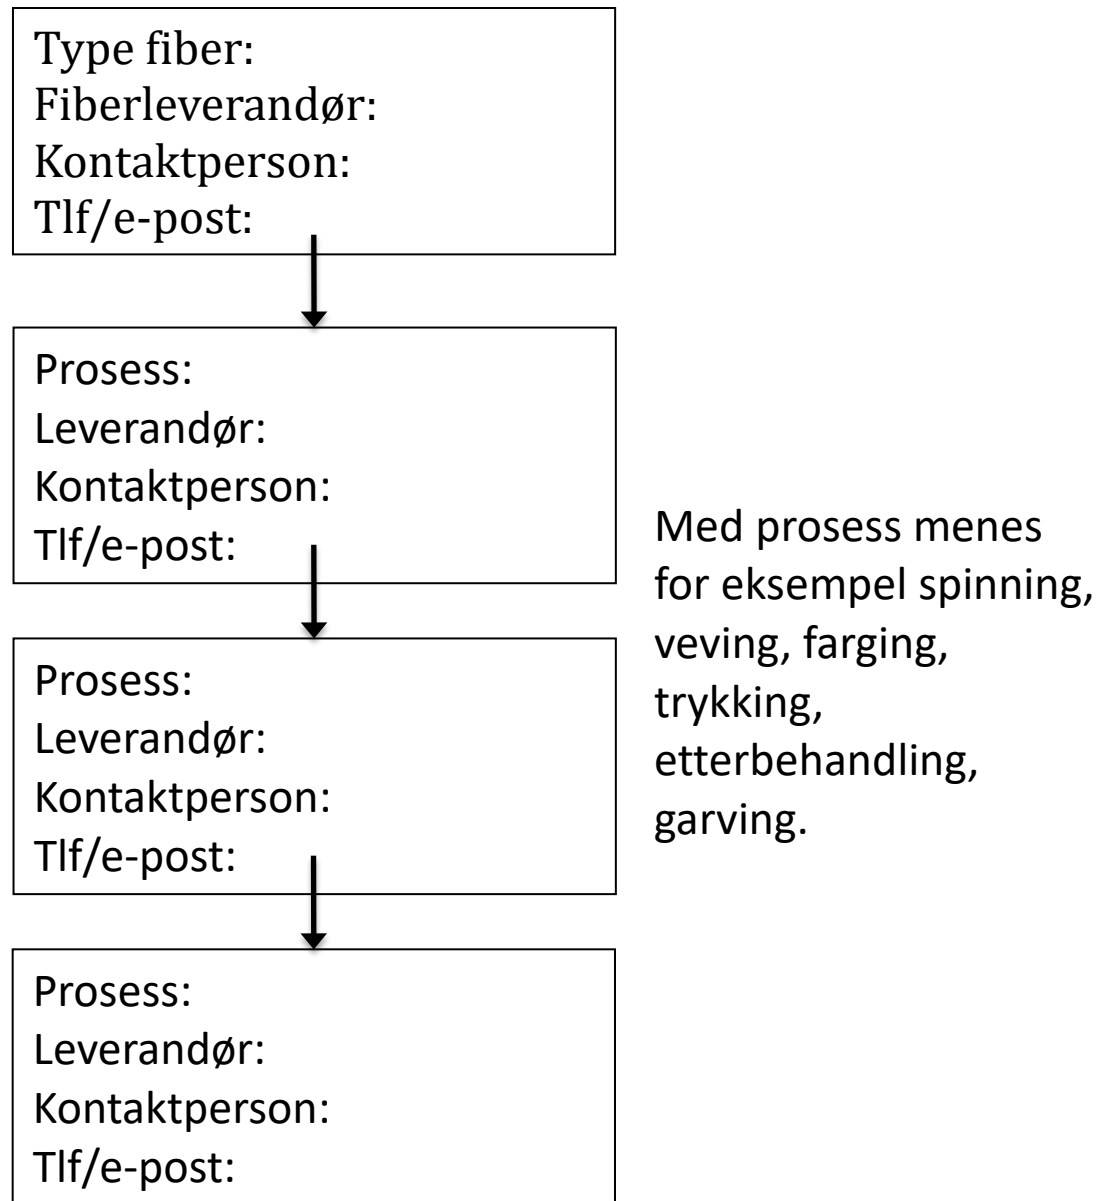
Type fiber:
Fiberleverandør:
Kontaktperson:
Tlf/e-post:

Prosess:
Leverandør:
Kontaktperson:
Tlf/e-post:

Prosess:
Leverandør:
Kontaktperson:
Tlf/e-post:

Prosess:
Leverandør:
Kontaktperson:
Tlf/e-post:

Med prosess menes for eksempel spinning, veving, farging, trykking, etterbehandling, garving.